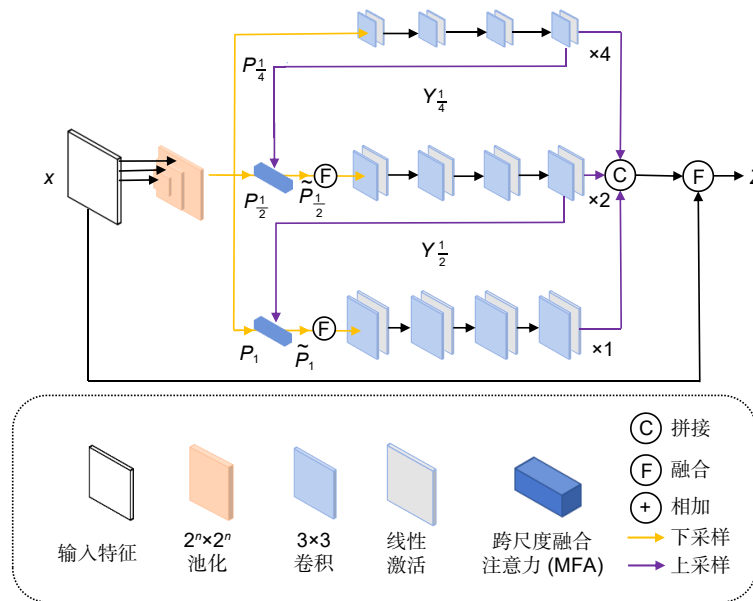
$x$

$P_{\frac{1}{4}}$

×4

$Y_{\frac{1}{4}}$

$P_{\frac{1}{2}}$ F $\widetilde{P}_{\frac{1}{2}}$

C F Z

×2

$Y_{\frac{1}{2}}$

$P_1$ F $\widetilde{P}_1$

×1

C 拼接

F 融合

+ 相加

下采样

上采样

输入特征

$2^n$×$2^n$ 池化

3×3 卷积

线性 激活

跨尺度融合 注意力 (MFA)